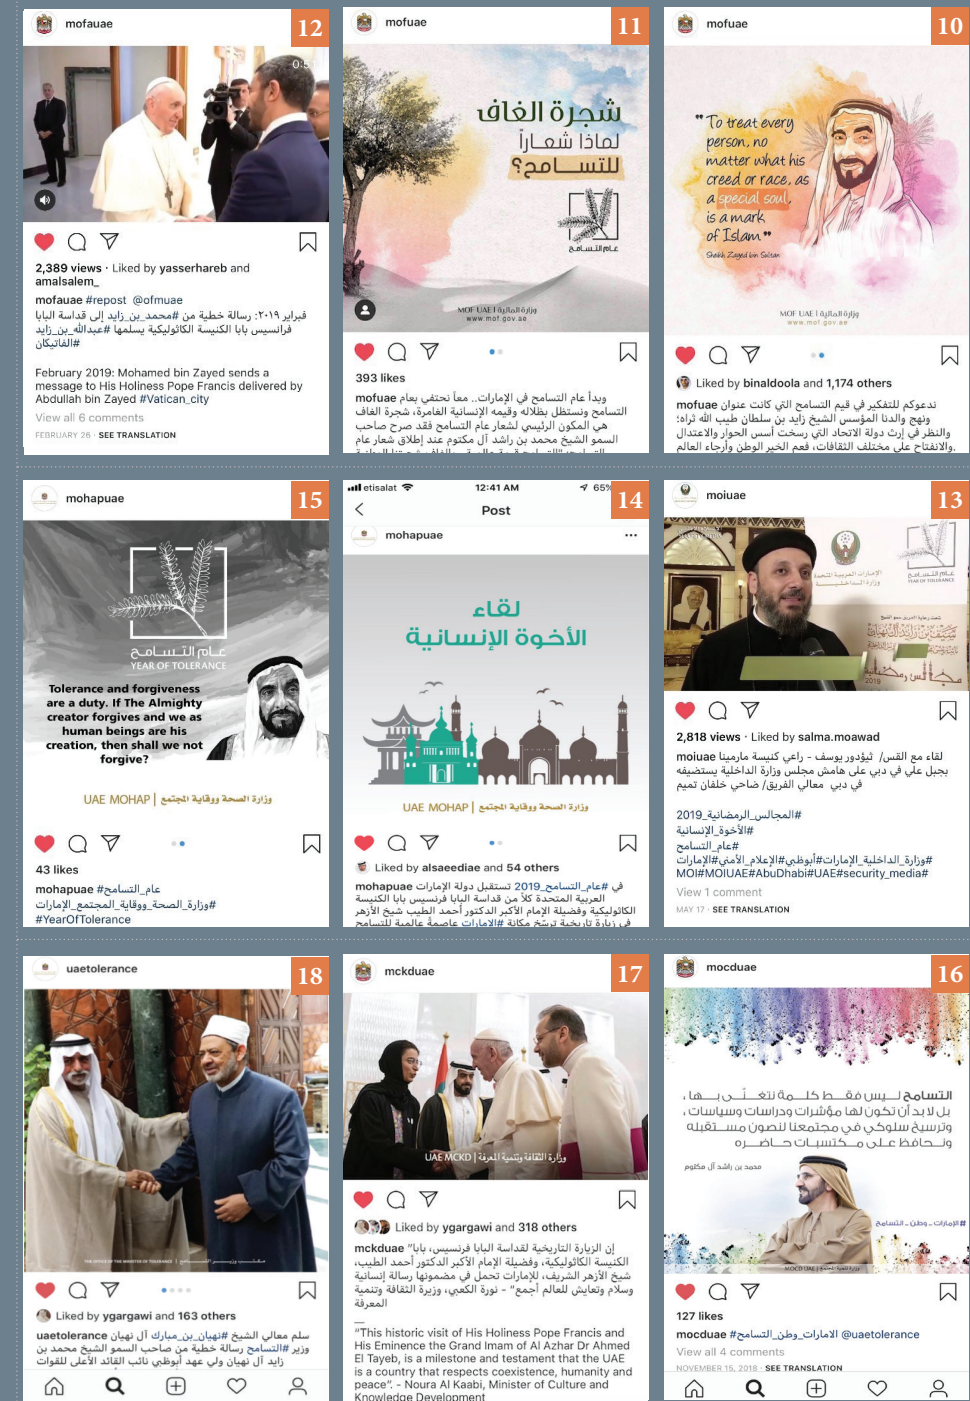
12

mofauae

0:5

2,389 views · Liked by yasserhareb and amalsalem_

mofauae #repost @ofmuae
فبراير ٢٠١٩: رسالة خطية من #محمد_بن_زايد إلى قداسة البابا فرانسيس بابا الكنيسة الكاثوليكية يسلمها #عبدالله_بن_زايد #الفاتيكان

February 2019: Mohamed bin Zayed sends a message to His Holiness Pope Francis delivered by Abdullah bin Zayed #Vatican_city

View all 6 comments

FEBRUARY 26 · SEE TRANSLATION

11

mofuae

شجرة الغاف
لماذا شعاراً
للتسامح؟

عام التسامح

MOF UAE | وزارة المالية
www.mof.gov.ae

393 likes

mofuae بدأ عام التسامح في الإمارات.. معاً نحتفي بعام التسامح ونستظل بظلاله وقيمه الإنسانية الغامرة، شجرة الغاف هي المكون الرئيسي لشعار عام التسامح فقد صرح صاحب السمو الشيخ محمد بن راشد آل مكتوم عند إطلاق شعار عام

10

mofuae

"To treat every person, no matter what his creed or race, as a special soul is a mark of Islam"
Sheikh Zayed bin Sultan

MOF UAE | وزارة المالية
www.mof.gov.ae

Liked by binaldoola and 1,174 others

mofuae ندعوكم للتفكير في قيم التسامح التي كانت عنوان ونهج الوالد المؤسس الشيخ زايد بن سلطان طيب الله ثراه؛ والنظر في إرث دولة الاتحاد التي رسخت أسس الحوار والاعتدال والانفتاح على مختلف الثقافات، فمع الخير لوطن وأرجاء العالم.

15

mohapuae

عام التسامح
YEAR OF TOLERANCE

Tolerance and forgiveness are a duty. If The Almighty creator forgives and we as human beings are his creation, then shall we not forgive?

UAE MOHAP | وزارة الصحة ووقاية المجتمع

43 likes

mohapuae #عام_التسامح
#وزارة_الصحة_ووقاية_المجتمع_الإمارات
#YearOfTolerance

14

etisalat 12:41 AM 65%

Post

mohapuae

لقاء
الأخوة الإنسانية

UAE MOHAP | وزارة الصحة ووقاية المجتمع

Liked by alsaeediae and 54 others

mohapuae تستقبل دولة الإمارات #عام_التسامح 2019 في العربية المتحدة كلاً من قداسة البابا فرنسيس بابا الكنيسة الكاثوليكية وفضيلة الإمام الأكبر الدكتور أحمد الطيب شيخ الأزهر

13

moiuae

عام التسامح
YEAR OF TOLERANCE

2019

2,818 views · Liked by salma.moawad

moiuae لقاء مع القس/ ثيؤدور يوسف - راعي كنيسة مارمينا في دبي في علي هامش مجلس وزارة الداخلية يستضيفه بجبل علي في دبي معالي الفريق/ ضاحي خلفان تميم

#المجالس_الرمضانية_2019
#الأخوة_الإنسانية
#عام_التسامح
#وزارة_الداخلية_الإمارات#أبوظبي#الإعلام_الأمني#الإمارات
MOI#MOIUAE#AbuDhabi#UAE#security_media#

View 1 comment

MAY 17 · SEE TRANSLATION

18

uaetolerance

Liked by ygargawi and 163 others

uaetolerance سلم معالي الشيخ #نهيان_بن_مبارك آل نهيان وزير #التسامح رسالة خطية من صاحب السمو الشيخ محمد بن زايد آل نهيان ولي عهد أبوظبي نائب القائد الأعلى للقوات

17

mckduae

UAE MCKD | وزارة الثقافة وتنمية المعرفة

Liked by ygargawi and 318 others

mckduae "إن الزيارة التاريخية لقداسة البابا فرنسيس، بابا الكنيسة الكاثوليكية، وفضيلة الإمام الأكبر الدكتور أحمد الطيب، شيخ الأزهر الشريف، للإمارات تحمل في مضمونها رسالة إنسانية وسلام وتعايش للعالم أجمع" - نورة الكعبي، وزيرة الثقافة وتنمية المعرفة

"This historic visit of His Holiness Pope Francis and His Eminence the Grand Imam of Al Azhar Dr Ahmed El Tayeb, is a milestone and testament that the UAE is a country that respects coexistence, humanity and peace". - Noura Al Kaabi, Minister of Culture and Knowledge Development

16

mocduae

التسامح ليس فقط كلمة نتغنى بها، بل لا بد أن تكون لها مؤشرات ودراسات وسياسات، وترسيخ سلوكي في مجتمعنا لنضمن مستقبله ونحافظ على مكتسبات حاضره

محمد بن راشد آل مكتوم

127 likes

mocduae #التسامح_وطن_الإمارات @uaetolerance

View all 4 comments

NOVEMBER 15, 2018 · SEE TRANSLATION